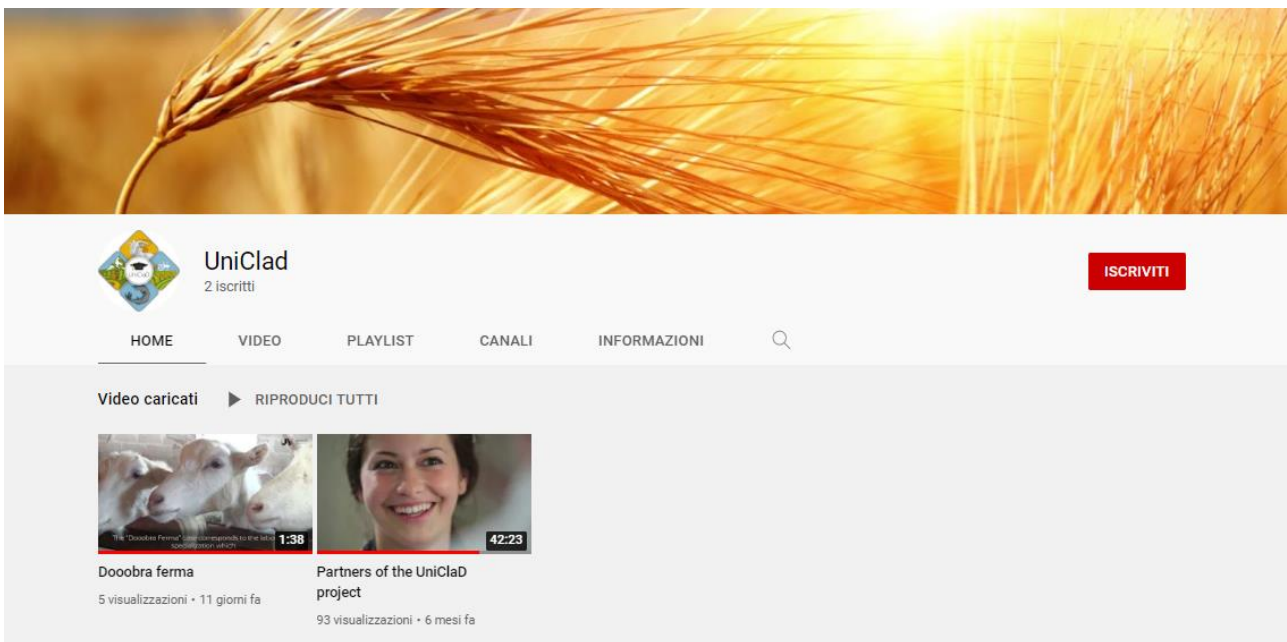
UniClad
2 iscritti

ISCRIVITI

HOME VIDEO PLAYLIST CANALI INFORMAZIONI

Video caricati RIPRODUCI TUTTI

The "Dooobra Ferma" case corresponds to the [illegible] specialization which
1:38
Dooobra ferma
5 visualizzazioni • 11 giorni fa

42:23
Partners of the UniClaD project
93 visualizzazioni • 6 mesi fa